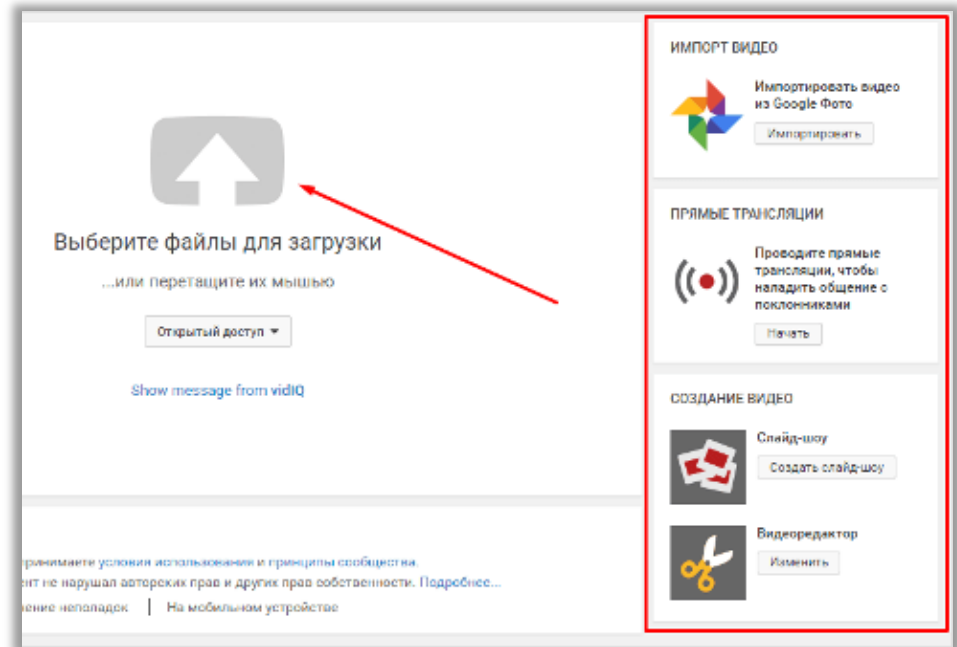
Выберите файлы для загрузки

...или перетащите их мышью

Открытый доступ ▾

Show message from vidIQ

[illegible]ринимаете условия использования и принципы сообщества.
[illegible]ент не нарушал авторских прав и других прав собственности. Подробнее...
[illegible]ение неполадок | На мобильном устройстве

ИМПОРТ ВИДЕО

Импортировать видео из Google Фото

Импортировать

ПРЯМЫЕ ТРАНСЛЯЦИИ

Проводите прямые трансляции, чтобы наладить общение с поклонниками

Начать

СОЗДАНИЕ ВИДЕО

Слайд-шоу

Создать слайд-шоу

Видеоредактор

Изменить